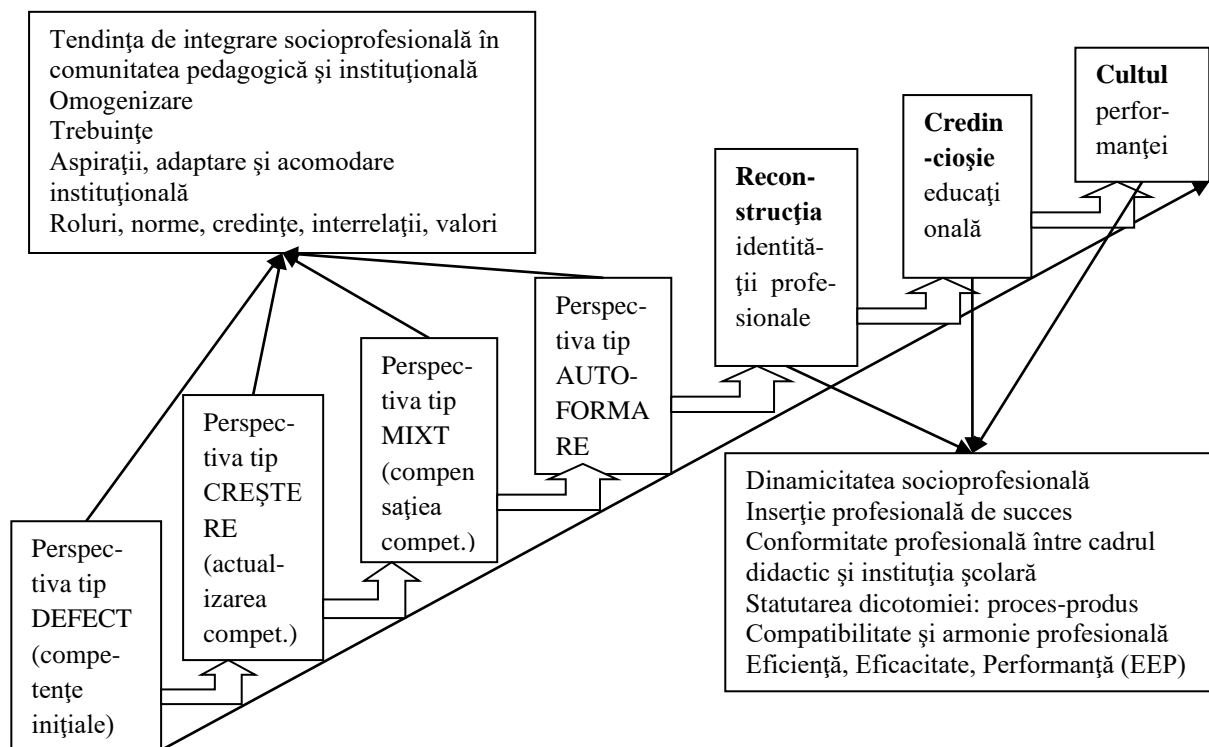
Tendinţa de integrare socioprofesională în comunitatea pedagogică şi instituţională
Omogenizare
Trebuinţe
Aspiraţii, adaptare şi acomodare instituţională
Roluri, norme, credinţe, interrelaţii, valori

Cultul performanţei

Credincioşie educaţională

Reconstrucţia identităţii profesionale

Perspectiva tip AUTOFORMARE

Perspectiva tip MIXT (compensaţiea compet.)

Perspectiva tip CREŞTERE (actualizarea compet.)

Perspectiva tip DEFECT (competenţe iniţiale)

Dinamicitatea socioprofesională
Inserţie profesională de succes
Conformitate profesională între cadrul didactic şi instituţia şcolară
Statutarea dicotomiei: proces-produs
Compatibilitate şi armonie profesională
Eficienţă, Eficacitate, Performanţă (EEP)